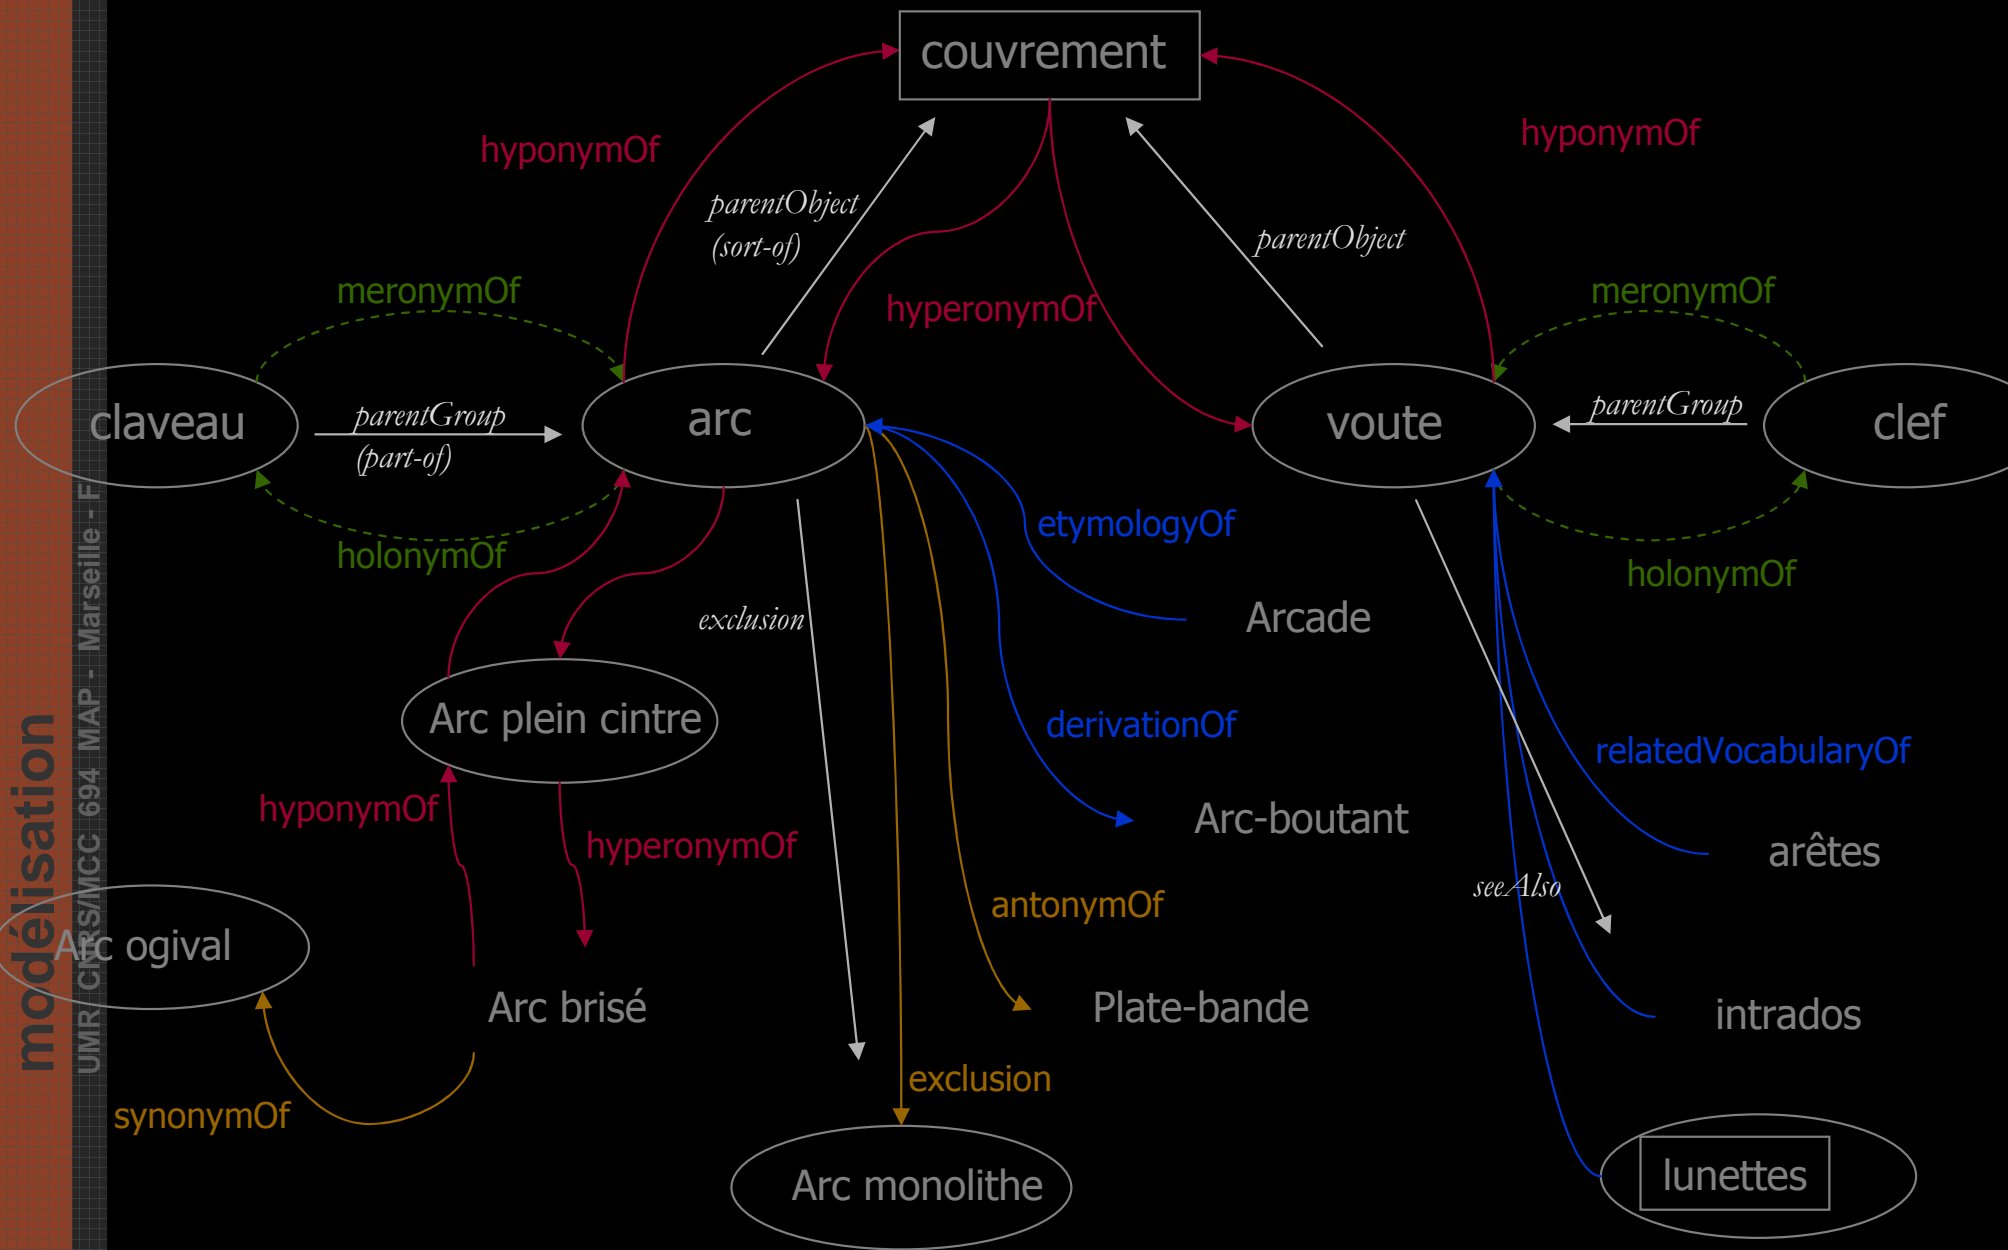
modélisation
UMR CNRS/MCC 694 MAP - Marseille - F

couvrement

hyponymOf
parentObject (sort-of)
hyperonymOf
parentObject
hyponymOf

meronymOf
meronymOf

claveau
parentGroup (part-of)
arc
voute
parentGroup
clef

holonymOf
holonymOf

etymologyOf
Arcade
exclusion
Arc plein cintre
derivationOf
relatedVocabularyOf
hyponymOf
hyperonymOf
Arc-boutant
arêtes
seeAlso
antonymOf
Arc ogival
Arc brisé
Plate-bande
intrados
exclusion
synonymOf
Arc monolithe
lunettes